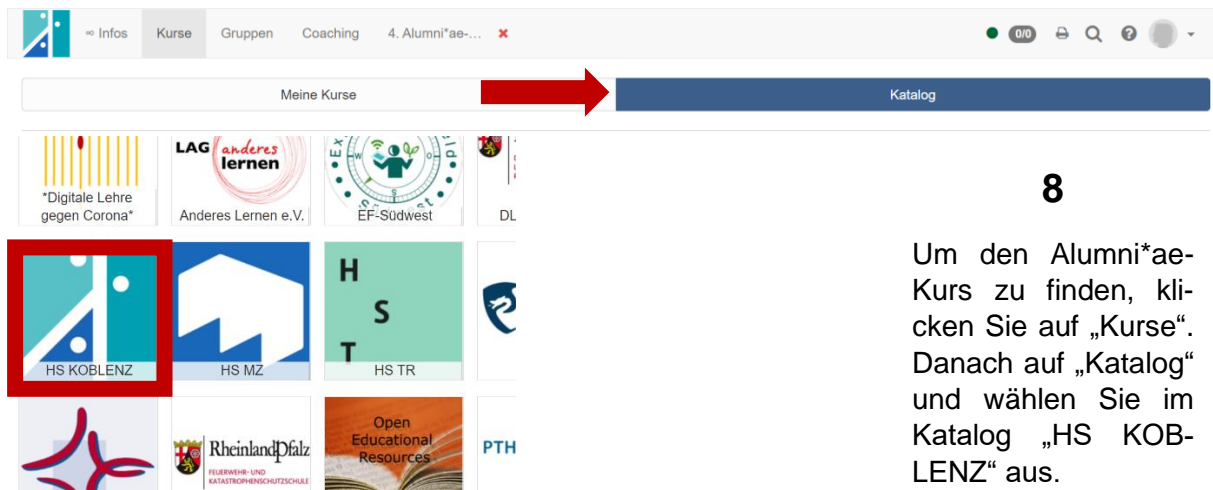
∞ Infos Kurse Gruppen Coaching 4. Alumni*ae-... ✖

0/0

Meine Kurse

Katalog

*Digitale Lehre gegen Corona*

LAG anderes lernen

Anderes Lernen e.V.

EF-Südwest

DL

HS KOBLENZ

HS MZ

H S T

HS TR

RheinlandPfalz FEUERWEHR- UND KATASTROPHENSCHUTZSCHULE

Open Educational Resources

PTH

8

Um den Alumni*ae-Kurs zu finden, klicken Sie auf „Kurse“. Danach auf „Katalog“ und wählen Sie im Katalog „HS KOBLENZ“ aus.